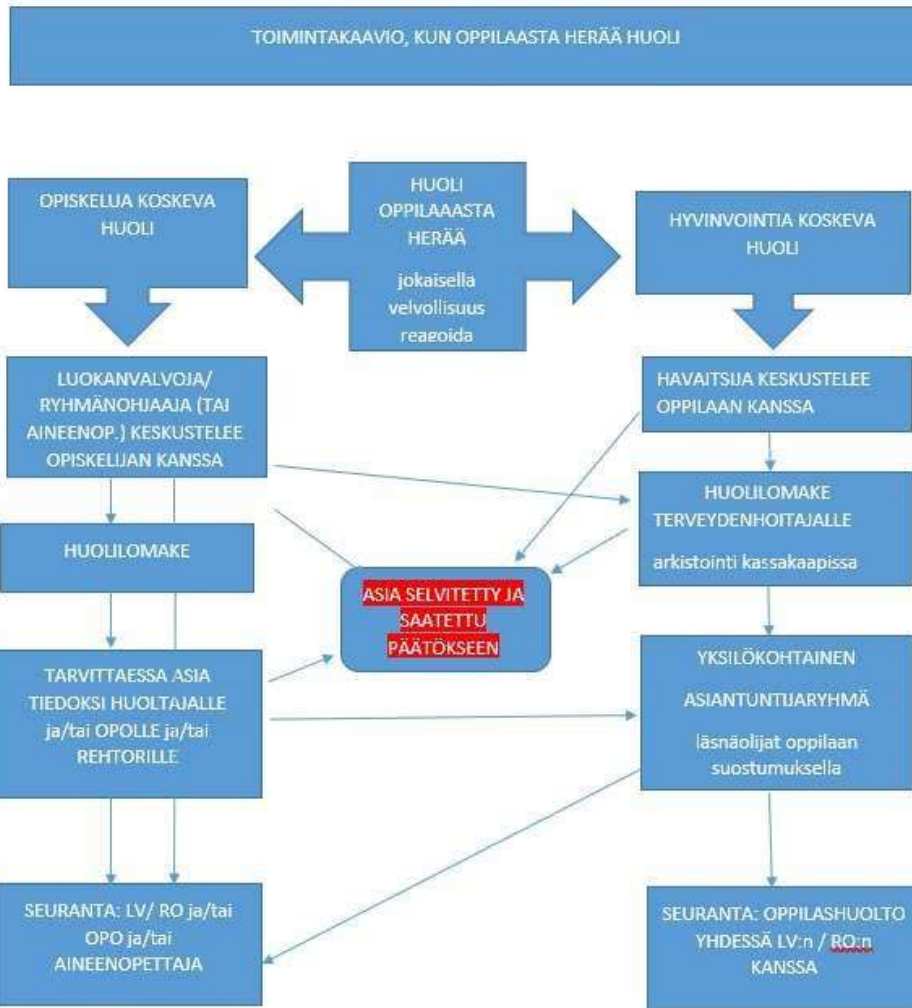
TOIMINTAKAAVIO, KUN OPPILAASTA HERÄÄ HUOLI

OPISKELUA KOSKEVA HUOLI

HUOLI OPPILAAASTA HERÄÄ

jokaisella velvollisuus reagoida

HYVINVOINTIA KOSKEVA HUOLI

LUOKANVALVOJA/ RYHMÄNOHJAAJA (TAI AINEENOP.) KESKUSTELEE OPISKELIJAN KANSSA

HAVAITSIJA KESKUSTELEE OPPILAAN KANSSA

HUOLILOMAKE

HUOLILOMAKE TERVEYDENHOITAJALLE

arkistointi kassakaapissa

ASIA SELVITETTY JA SAATETTU PÄÄTÖKSEEN

TARVITTAESSA ASIA TIEDOKSI HUOLTAJALLE ja/tai OPOLLE ja/tai REHTORILLE

YKSILÖKOHTAINEN ASIANTUNTIJARYHMÄ

läsnäolijat oppilaan suostumuksella

SEURANTA: LV/ RO ja/tai OPO ja/tai AINEENOPETTAJA

SEURANTA: OPPILASHUOLTO YHDESSÄ LV:n / RO:n KANSSA